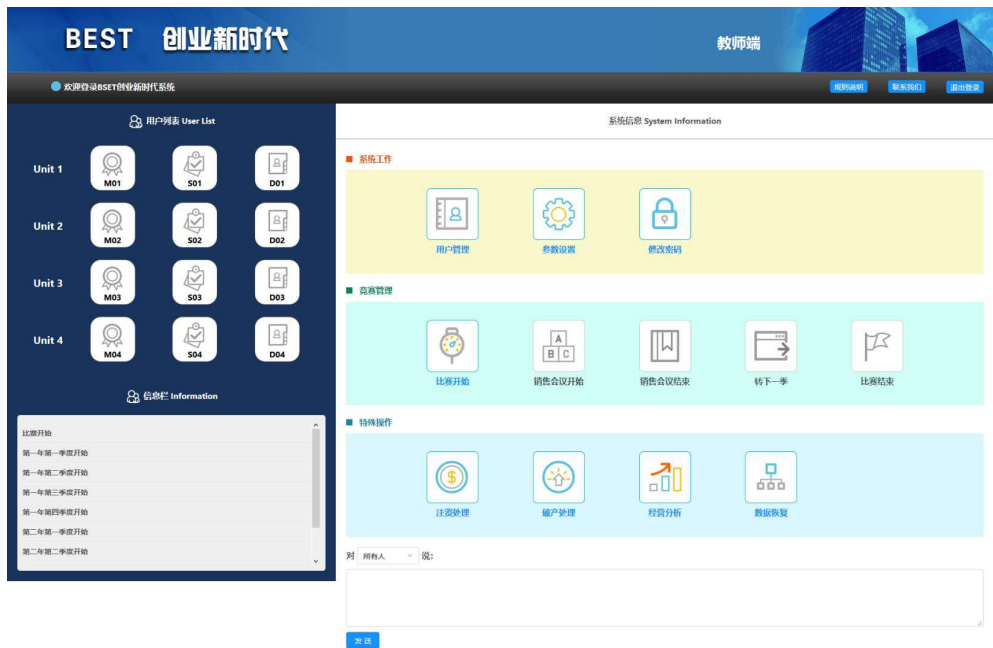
BEST 创业新时代

教师端

欢迎登录BSET创业新时代系统

规则说明 联系我们 退出登录

用户列表 User List

Unit 1 M01 S01 D01

Unit 2 M02 S02 D02

Unit 3 M03 S03 D03

Unit 4 M04 S04 D04

信息栏 Information

比赛开始
第一年第一季度开始
第一年第二季度开始
第一年第三季度开始
第一年第四季度开始
第二年第一季度开始
第二年第二季度开始

系统信息 System Information

系统工作

用户管理 参数设置 修改密码

竞赛管理

比赛开始 销售会议开始 销售会议结束 转下一季 比赛结束

特殊操作

注资处理 破产处理 经营分析 数据恢复

对 所有人 说:

发送